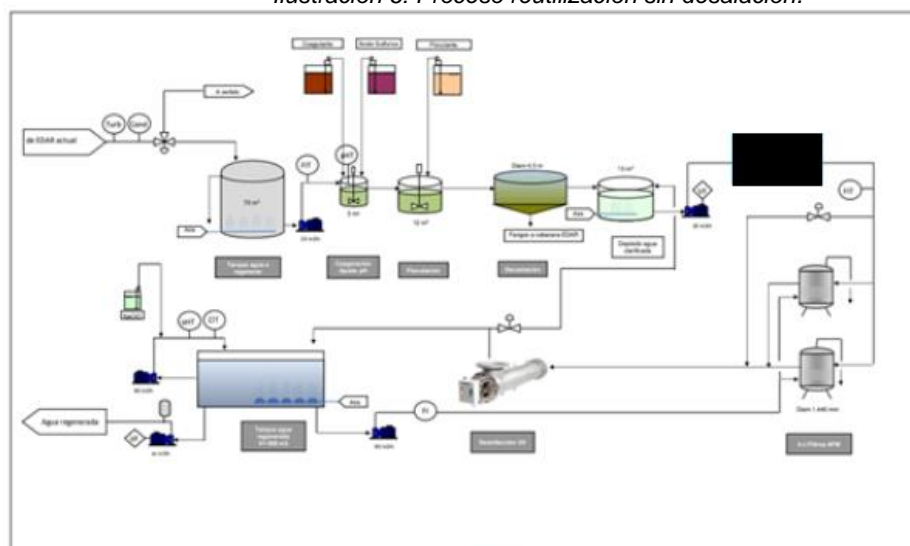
Ilustración 3: Proceso reutilización sin desalación.

Coagulante
Ácido Sulfúrico
Floculante
A vertido
de EDAR actual
Turb
Cond
70 m³
Aire
FIT
pH/T
5 m³
10 m³
Diam 6,0 m
Fangos a cabecera EDAR
10 m³
Aire
Depósito agua clarificada
DP
FIT
Tanque agua a regenerar
Coagulación Ajuste pH
Floculación
Decantación
pH/T
CIT
Aire
Agua regenerada
DP
Tanque agua regenerada
FI
Desinfección UV
Diam 1.440 mm
Filtros MFM